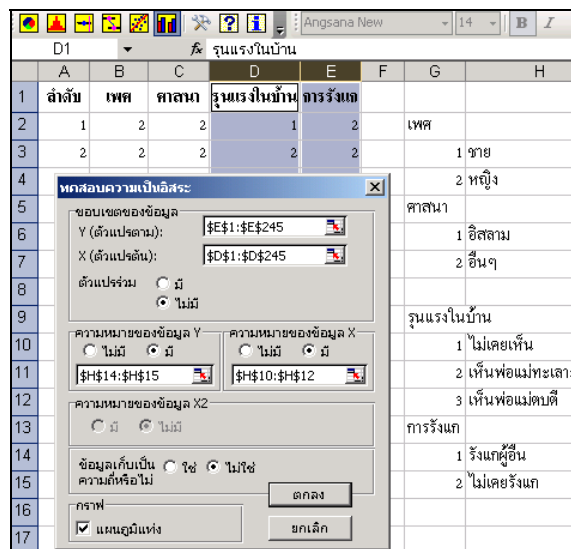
Angsana New 14 B I

D1 fx รุนแรงในบ้าน

| | A | B | C | D | E | F | G | H |
|---|---|---|---|---|---|---|---|---|
| 1 | ลำดับ | เพศ | ศาสนา | รุนแรงในบ้าน | การรังแก | | | |
| 2 | 1 | 2 | 2 | 1 | 2 | | เพศ | |
| 3 | 2 | 2 | 2 | 2 | 2 | | 1 | ชาย |
| 4 | | | | | | | 2 | หญิง |
| 5 | | | | | | | ศาสนา | |
| 6 | | | | | | | 1 | อิสลาม |
| 7 | | | | | | | 2 | อื่นๆ |
| 8 | | | | | | | | |
| 9 | | | | | | | รุนแรงในบ้าน | |
| 10 | | | | | | | 1 | ไม่เคยเห็น |
| 11 | | | | | | | 2 | เห็นพ่อแม่ทะเลา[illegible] |
| 12 | | | | | | | 3 | เห็นพ่อแม่ตบตี |
| 13 | | | | | | | การรังแก | |
| 14 | | | | | | | 1 | รังแกผู้อื่น |
| 15 | | | | | | | 2 | ไม่เคยรังแก |
| 16 | | | | | | | | |
| 17 | | | | | | | | |

ทดสอบความเป็นอิสระ

ขอบเขตของข้อมูล
Y (ตัวแปรตาม): $E$1:$E$245
X (ตัวแปรต้น): $D$1:$D$245
ตัวแปรร่วม มี ไม่มี

ความหมายของข้อมูล Y
ไม่มี มี
$H$14:$H$15

ความหมายของข้อมูล X
ไม่มี มี
$H$10:$H$12

ความหมายของข้อมูล X2
มี ไม่มี

ข้อมูลเก็บเป็นความถี่หรือไม่ ใช่ ไม่ใช่

กราฟ
แผนภูมิแท่ง

ตกลง
ยกเลิก